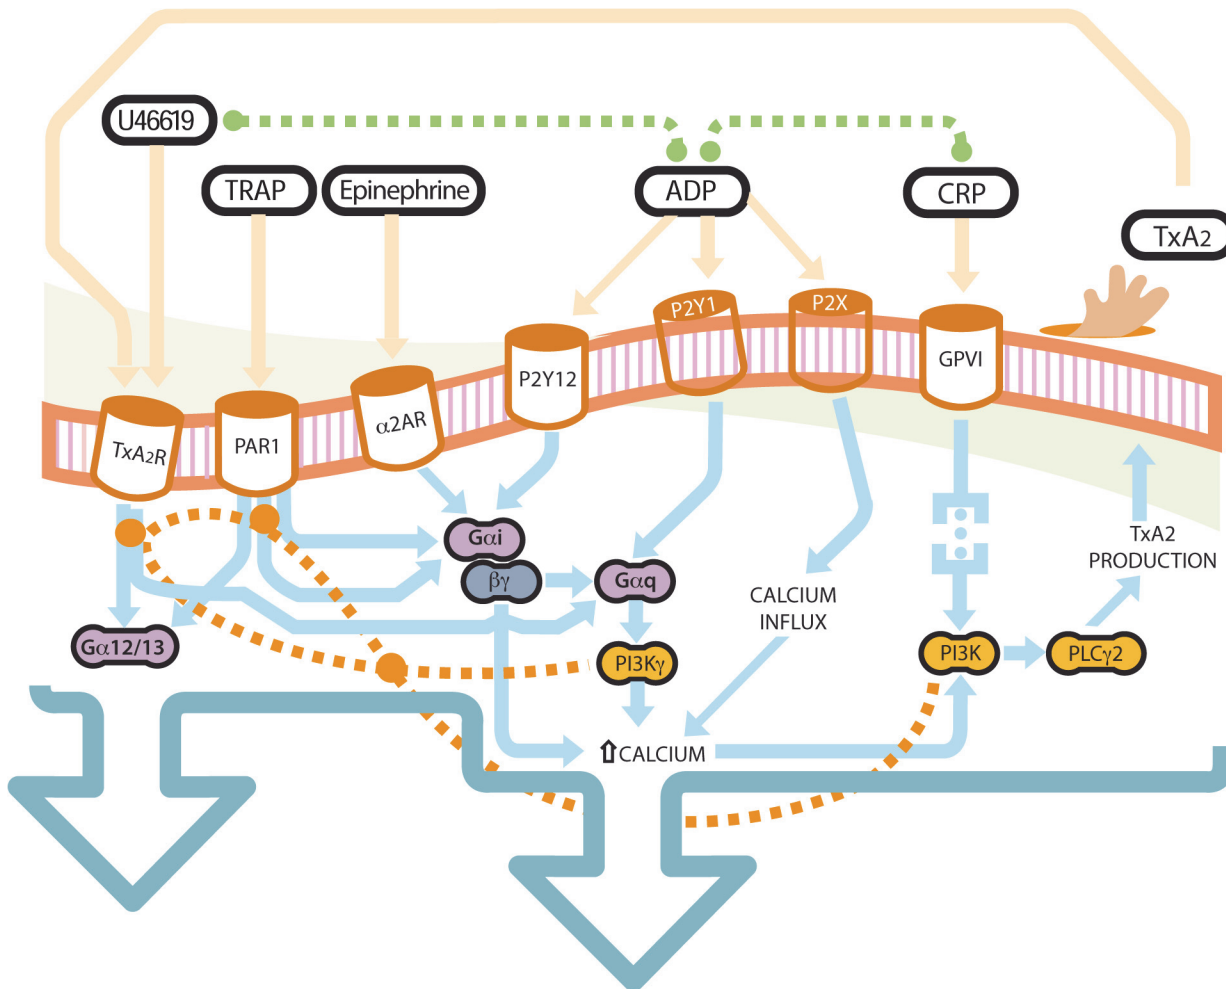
U46619

TRAP

Epinephrine

ADP

CRP

$TxA_2$

P2Y1

P2X

P2Y12

GPVI

$\alpha$2AR

$TxA_2R$

PAR1

G$\alpha$i

$\beta\gamma$

G$\alpha$q

G$\alpha$12/13

PI3K$\gamma$

CALCIUM INFLUX

TxA2 PRODUCTION

PI3K

PLC$\gamma$2

⇧CALCIUM